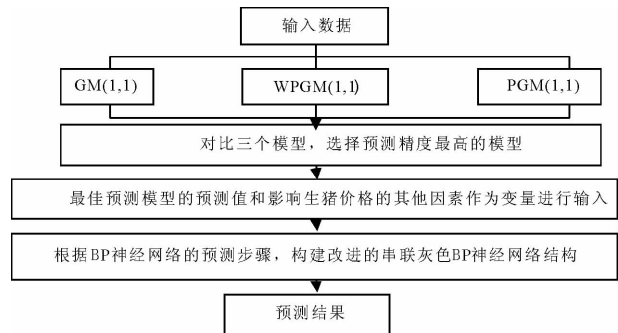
输入数据

GM(1,1)

WPGM(1,1)

PGM(1,1)

对比三个模型，选择预测精度最高的模型

最佳预测模型的预测值和影响生猪价格的其他因素作为变量进行输入

根据BP神经网络的预测步骤，构建改进的串联灰色BP神经网络结构

预测结果